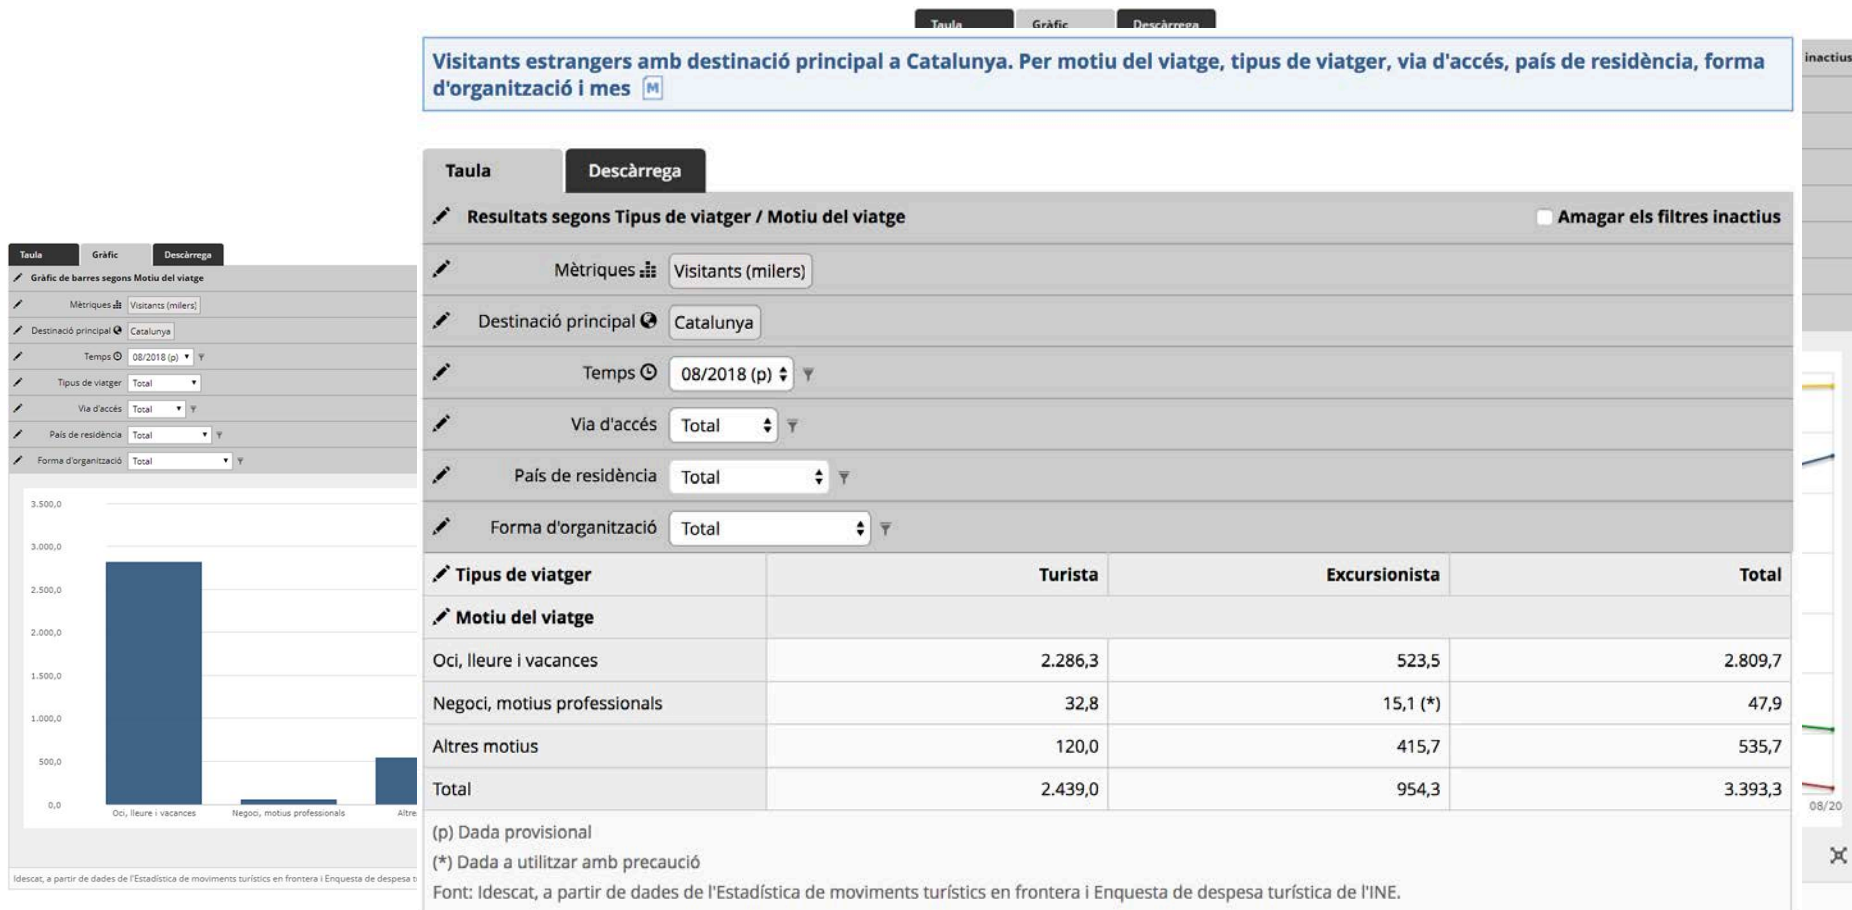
Taula Gràfic Descàrrega

Visitants estrangers amb destinació principal a Catalunya. Per motiu del viatge, tipus de viatger, via d'accés, país de residència, forma d'organització i mes M

inactius

Taula Gràfic Descàrrega

Gràfic de barres segons Motiu del viatge

Mètriques Visitants (milers)
Destinació principal Catalunya
Temps 08/2018 (p)
Tipus de viatger Total
Via d'accés Total
País de residència Total
Forma d'organització Total

3.500,0
3.000,0
2.500,0
2.000,0
1.500,0
1.000,0
500,0
0,0

Oci, lleure i vacances Negoci, motius professionals Altre

Idescat, a partir de dades de l'Estadística de moviments turístics en frontera i Enquesta de despesa t

Taula Descàrrega

Resultats segons Tipus de viatger / Motiu del viatge

Amagar els filtres inactius

Mètriques Visitants (milers)
Destinació principal Catalunya
Temps 08/2018 (p)
Via d'accés Total
País de residència Total
Forma d'organització Total

| Tipus de viatger | Turista | Excursionista | Total |
|---|---|---|---|
| Motiu del viatge | | | |
| Oci, lleure i vacances | 2.286,3 | 523,5 | 2.809,7 |
| Negoci, motius professionals | 32,8 | 15,1 (*) | 47,9 |
| Altres motius | 120,0 | 415,7 | 535,7 |
| Total | 2.439,0 | 954,3 | 3.393,3 |

(p) Dada provisional
(*) Dada a utilitzar amb precaució
Font: Idescat, a partir de dades de l'Estadística de moviments turístics en frontera i Enquesta de despesa turística de l'INE.

08/20